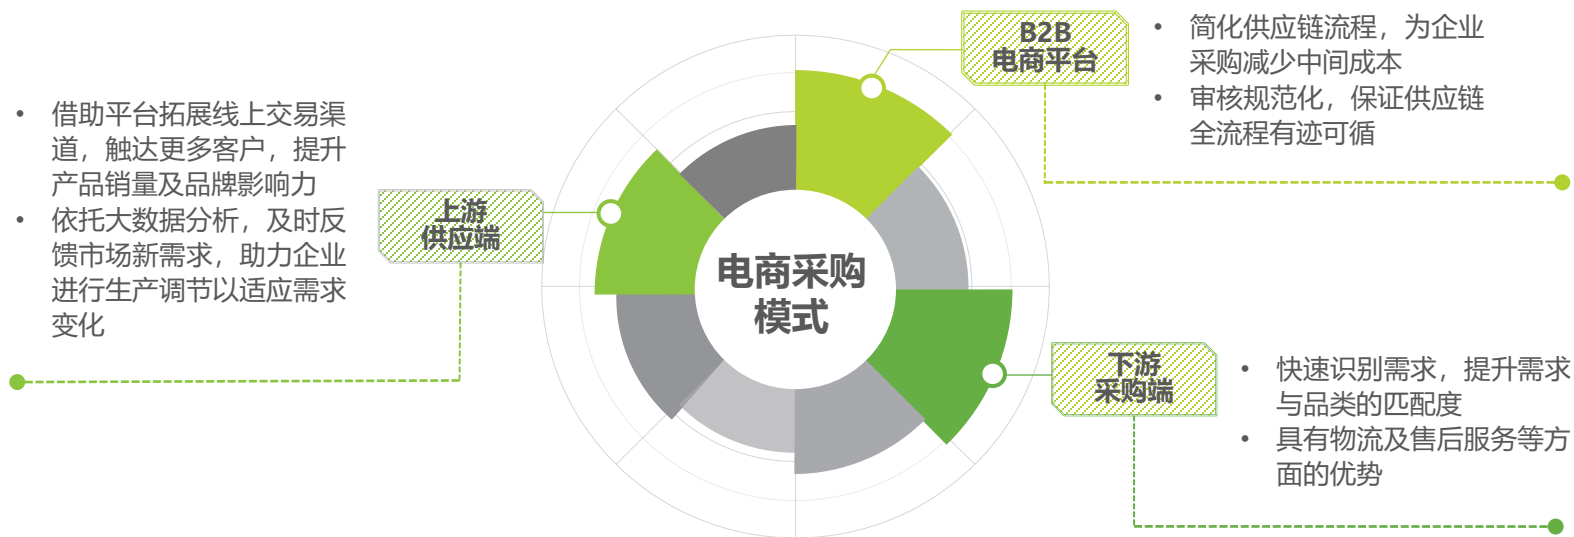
B2B
电商平台

• 简化供应链流程，为企业采购减少中间成本
• 审核规范化，保证供应链全流程有迹可循

• 借助平台拓展线上交易渠道，触达更多客户，提升产品销量及品牌影响力
• 依托大数据分析，及时反馈市场新需求，助力企业进行生产调节以适应需求变化

上游
供应端

电商采购
模式

下游
采购端

• 快速识别需求，提升需求与品类的匹配度
• 具有物流及售后服务等方面的优势